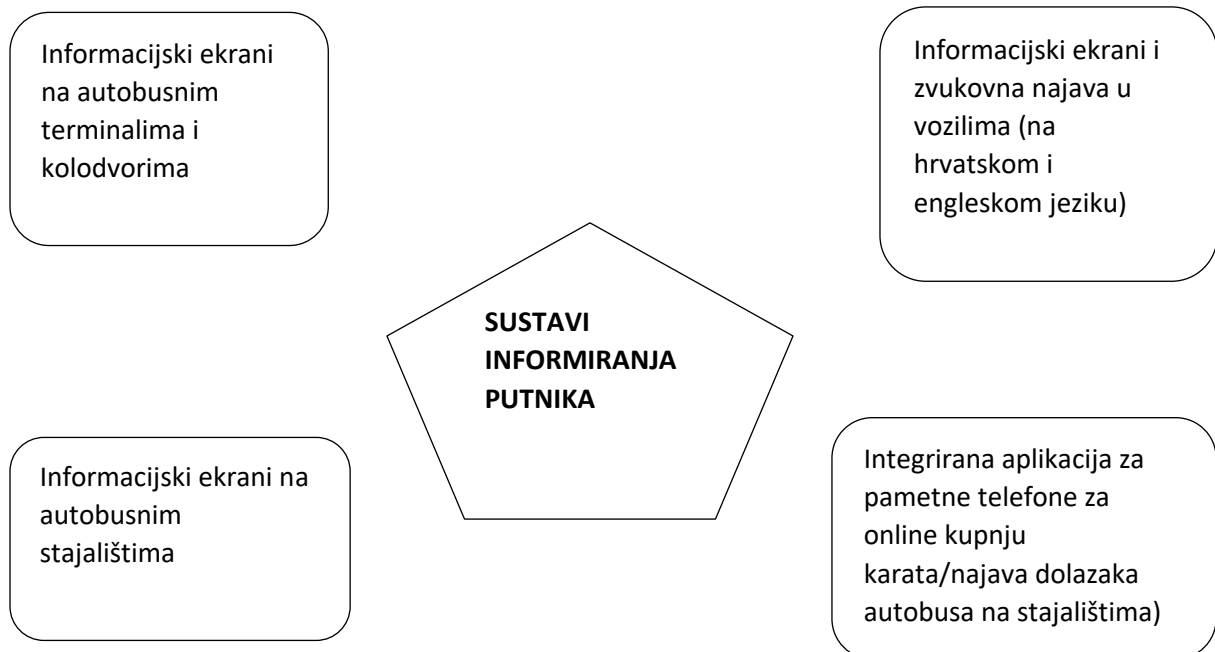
Informacijski ekrani na autobusnim terminalima i kolodvorima

Informacijski ekrani i zvukovna najava u vozilima (na hrvatskom i engleskom jeziku)

SUSTAVI INFORMIRANJA PUTNIKA

Informacijski ekrani na autobusnim stajalištima

Integrirana aplikacija za pametne telefone za online kupnju karata/najava dolazaka autobusa na stajalištima)